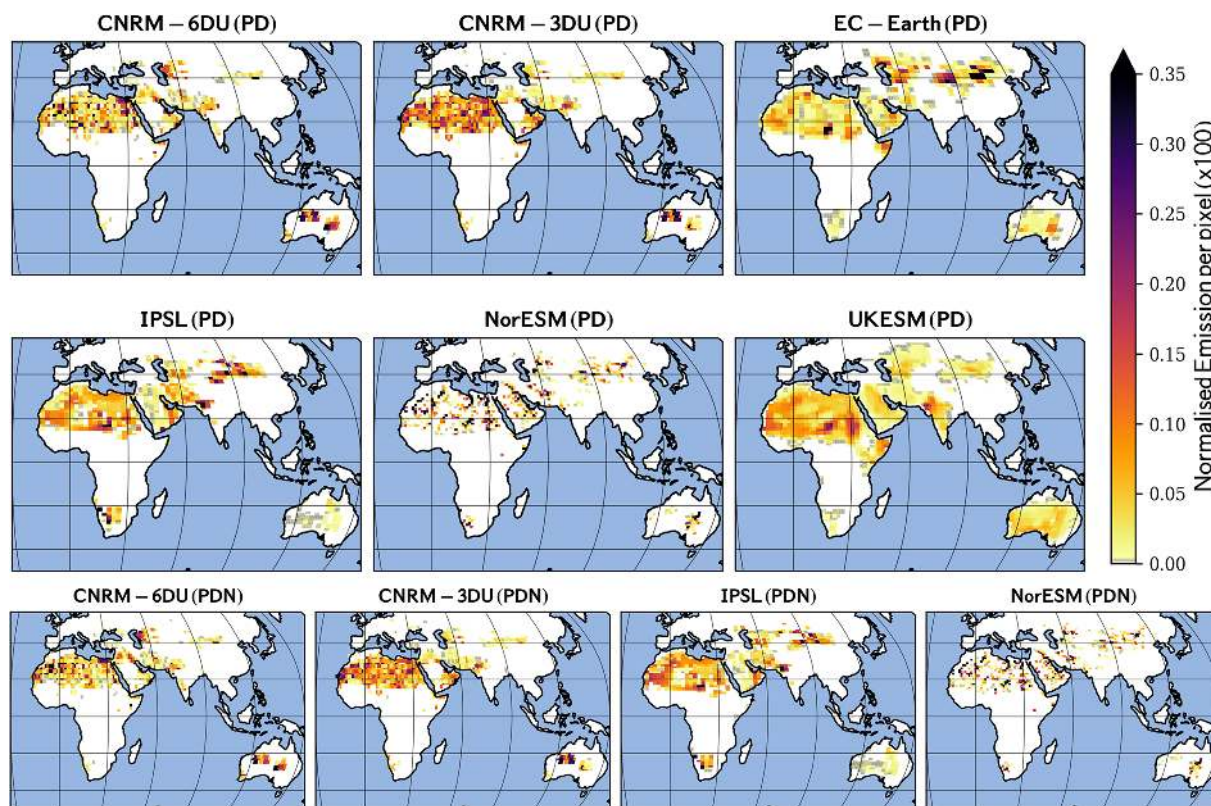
CNRM – 6DU (PD)

CNRM – 3DU (PD)

EC – Earth (PD)

IPSL (PD)

NorESM (PD)

UKESM (PD)

CNRM – 6DU (PDN)

CNRM – 3DU (PDN)

IPSL (PDN)

NorESM (PDN)

0.35
0.30
0.25
0.20
0.15
0.10
0.05
0.00

Normalised Emission per pixel (x100)